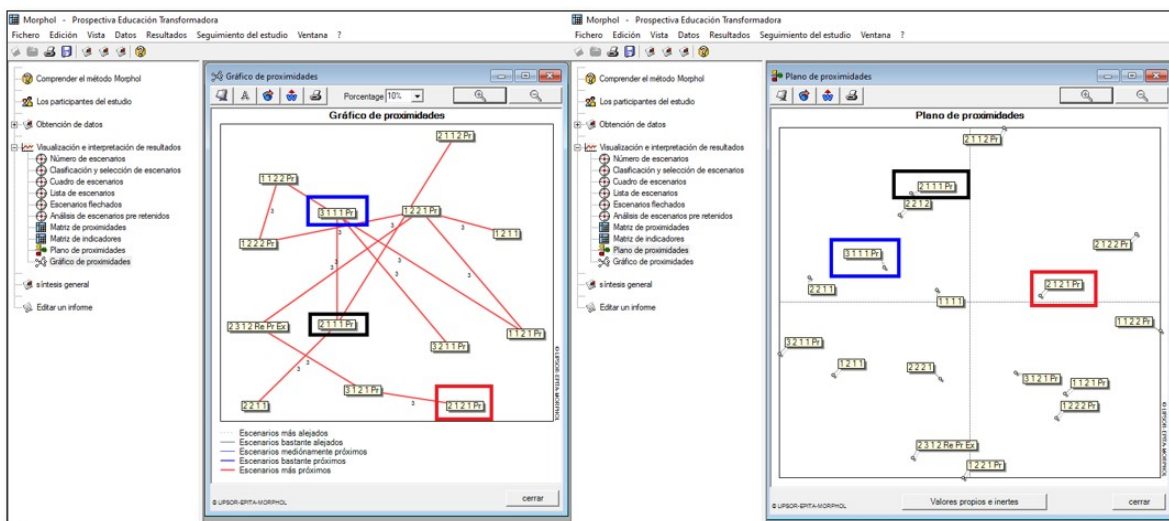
Morphol - Prospectiva Educación Transformadora
Fichero Edición Vista Datos Resultados Seguimiento del estudio Ventana ?

Comprender el método Morphol
Los participantes del estudio
Obtención de datos
Visualización e interpretación de resultados
Número de escenarios
Clasificación y selección de escenarios
Cuadro de escenarios
Lista de escenarios
Escenarios flechados
Análisis de escenarios pre retenidos
Matriz de proximidades
Matriz de indicadores
Plano de proximidades
Gráfico de proximidades
síntesis general
Editar un informe

Gráfico de proximidades
Porcentage 10%
Gráfico de proximidades
2.1.1.2 Pr
1.1.2.2 Pr
3.1.1.1 Pr
1.2.2.1 Pr
1.2.2.2 Pr
1.2.1.1
2.3.1.2 Re Pr Ex
2.1.1.1 Pr
1.1.2.1 Pr
3.2.1.1 Pr
3.1.2.1 Pr
2.2.1.1
2.1.2.1 Pr
3
3
3
3
3
3
3
3
3
3
© LIPSOR-EPITA-MORPHOL
Escenarios más alejados
Escenarios bastante alejados
Escenarios medianamente próximos
Escenarios bastante próximos
Escenarios más próximos
© LIPSOR-EPITA-MORPHOL
cerrar

Morphol - Prospectiva Educación Transformadora
Fichero Edición Vista Datos Resultados Seguimiento del estudio Ventana ?

Comprender el método Morphol
Los participantes del estudio
Obtención de datos
Visualización e interpretación de resultados
Número de escenarios
Clasificación y selección de escenarios
Cuadro de escenarios
Lista de escenarios
Escenarios flechados
Análisis de escenarios pre retenidos
Matriz de proximidades
Matriz de indicadores
Plano de proximidades
Gráfico de proximidades
síntesis general
Editar un informe

Plano de proximidades
Plano de proximidades
2.1.1.2 Pr
2.1.1.1 Pr
2.2.1.2
2.1.2.2 Pr
3.1.1.1 Pr
2.1.2.1 Pr
2.2.1.1
1.1.1.1
1.1.2.2 Pr
3.2.1.1 Pr
1.2.1.1
2.2.2.1
3.1.2.1 Pr
1.1.2.1 Pr
1.2.2.2 Pr
2.3.1.2 Re Pr Ex
1.2.2.1 Pr
© LIPSOR-EPITA-MORPHOL
© LIPSOR-EPITA-MORPHOL
Valores propios e inertes
cerrar